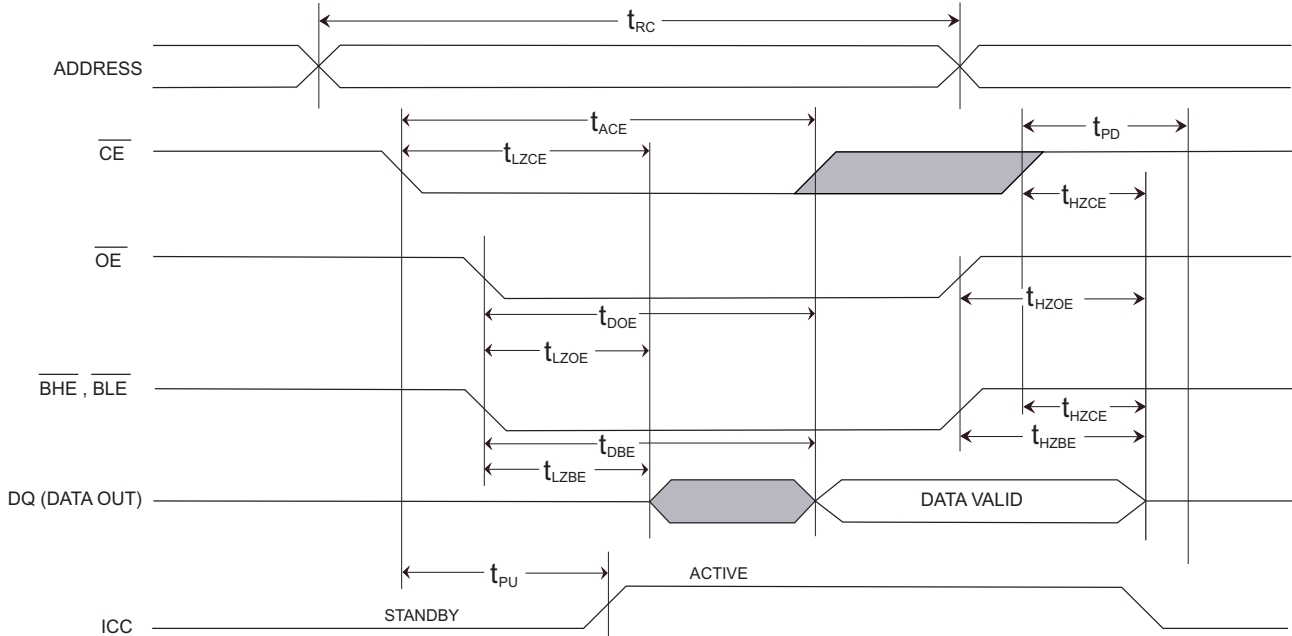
$t_{RC}$

ADDRESS

$t_{ACE}$

$t_{PD}$

$\overline{CE}$

$t_{LZCE}$

$t_{HZCE}$

$\overline{OE}$

$t_{HZOE}$

$t_{DOE}$

$t_{LZOE}$

$\overline{BHE}$, $\overline{BLE}$

$t_{HZCE}$

$t_{HZBE}$

$t_{DBE}$

$t_{LZBE}$

DQ (DATA OUT)

DATA VALID

$t_{PU}$

ACTIVE

STANDBY

ICC